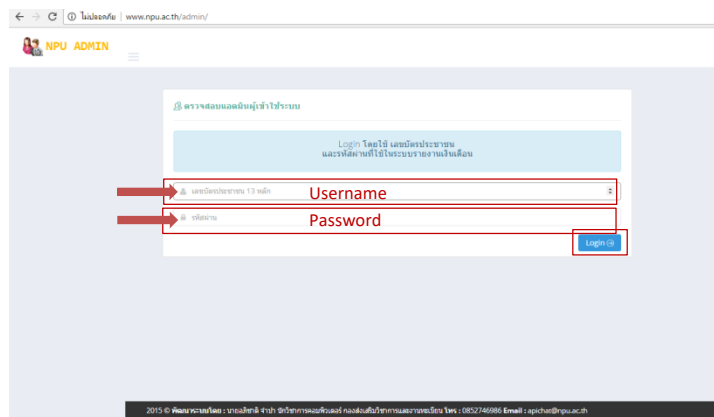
ไม่ปลอดภัย | www.npu.ac.th/admin/

NPU ADMIN

ตรวจสอบแอดมินผู้เข้าใช้ระบบ

Login โดยใช้ เลขบัตรประชาชน
และรหัสผ่านที่ใช้ในระบบรายงานเงินเดือน

เลขบัตรประชาชน 13 หลัก
Username

รหัสผ่าน
Password

Login

2015 © พัฒนาระบบโดย : นายอภิชาติ จำปา นักวิชาการคอมพิวเตอร์ กองส่งเสริมวิชาการและงานทะเบียน โทร : 0852746986 Email : apichat@npu.ac.th